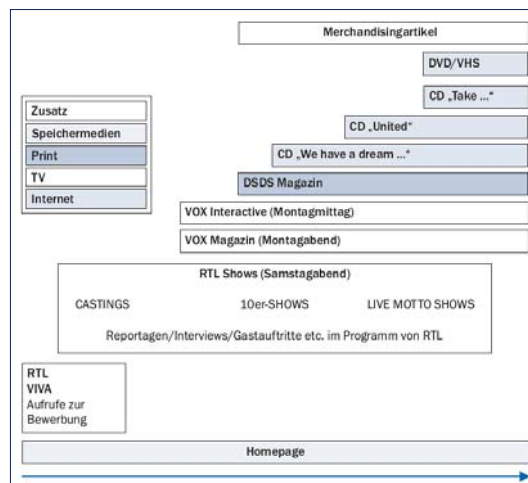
Merchandisingartikel

DVD/VHS

CD „Take ..."

Zusatz
Speichermedien
Print
TV
Internet

CD „United"

CD „We have a dream ..."

DSDS Magazin

VOX Interactive (Montagmittag)

VOX Magazin (Montagabend)

RTL Shows (Samstagabend)

CASTINGS 10er-SHOWS LIVE MOTTO SHOWS

Reportagen/Interviews/Gastauftritte etc. im Programm von RTL

RTL
VIVA
Aufrufe zur Bewerbung

Homepage